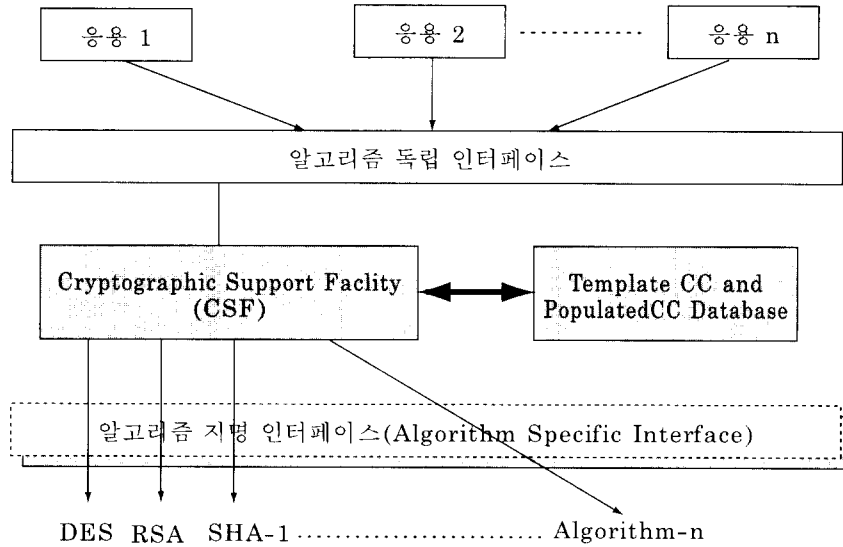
응용 1

응용 2

응용 n

알고리즘 독립 인터페이스

Cryptographic Support Faclity (CSF)

Template CC and PopulatedCC Database

알고리즘 지명 인터페이스(Algorithm Specific Interface)

DES RSA SHA-1 .......................... Algorithm-n